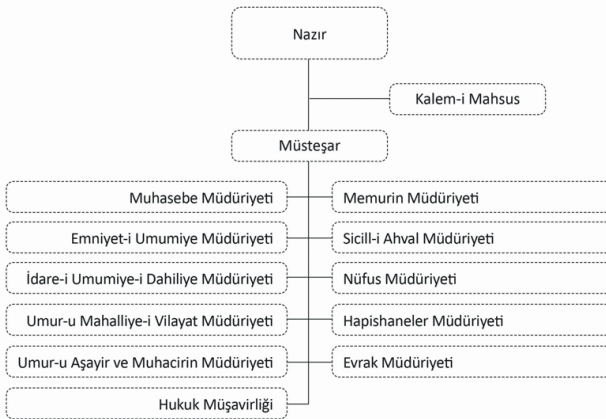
Nazır

Kalem-i Mahsus

Müsteşar

Muhasebe Müdüriyeti

Memurin Müdüriyeti

Emniyet-i Umumiye Müdüriyeti

Sicill-i Ahval Müdüriyeti

İdare-i Umumiye-i Dahiliye Müdüriyeti

Nüfus Müdüriyeti

Umur-u Mahalliye-i Vilayat Müdüriyeti

Hapishaneler Müdüriyeti

Umur-u Aşayir ve Muhacirin Müdüriyeti

Evrak Müdüriyeti

Hukuk Müşavirliği